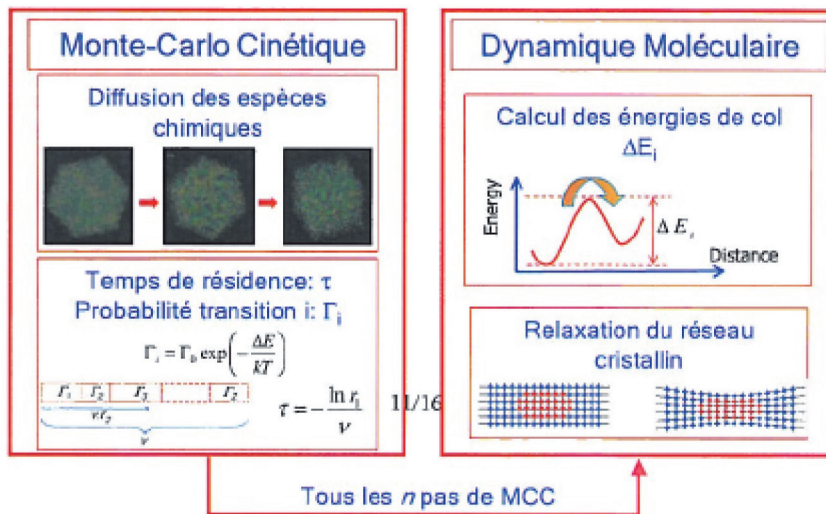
Monte-Carlo Cinétique

Diffusion des espèces chimiques

Temps de résidence: $\tau$
Probabilité transition i: $\Gamma_i$

$\Gamma_i = \Gamma_0 \exp\left(-\frac{\Delta E}{kT}\right)$

$\Gamma_1$ $\Gamma_2$ $\Gamma_3$ $\Gamma_Z$

$r_1\Gamma_T$

$\Gamma$

$\tau = -\frac{\ln r_1}{\nu}$

11/16

Dynamique Moléculaire

Calcul des énergies de col $\Delta E_i$

Energy

$\Delta E_s$

Distance

Relaxation du réseau cristallin

Tous les $n$ pas de MCC